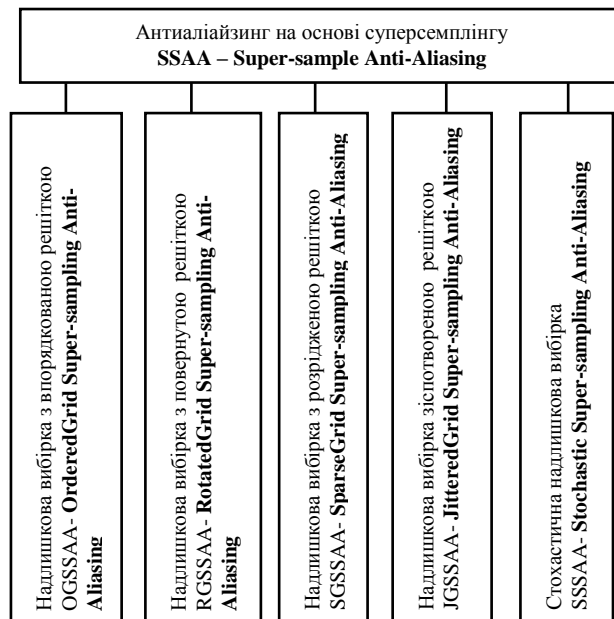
Антиаліайзинг на основі суперсемплінгу
**SSAA – Super-sample Anti-Aliasing**

Надлишкова вибірка з впорядкованою решіткою OGSSAA- **OrderedGrid Super-sampling Anti-Aliasing**

Надлишкова вибірка з повернутою решіткою RGSSAA- **RotatedGrid Super-sampling Anti-Aliasing**

Надлишкова вибірка з розрідженою решіткою SGSSAA- **SparseGrid Super-sampling Anti-Aliasing**

Надлишкова вибірка зіспотвореною решіткою JGSSAA- **JitteredGrid Super-sampling Anti-Aliasing**

Стохастична надлишкова вибірка SSSAA- **Stochastic Super-sampling Anti-Aliasing**